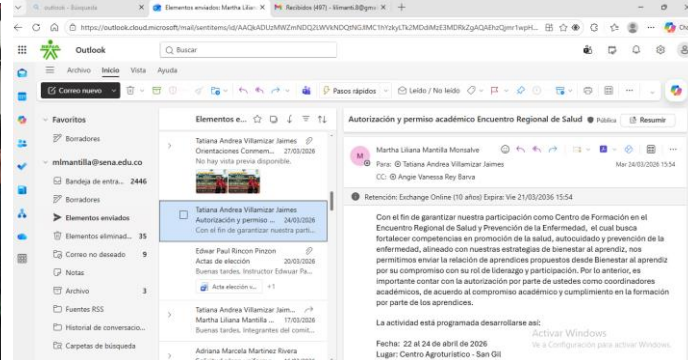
outlook - Búsqueda | Elementos enviados: Martha Liliana | Recibidos (497) - lilmanti3@gm

https://outlook.cloud.microsoft/mail/sentitems/id/AAQkADUzMWZmNDQ2LWVkNDQtNG3MC1hYzkyLTk2MDdiMzE3MDRkZgAQAEhzQjmr1wpH...

Outlook

Buscar

Archivo Inicio Vista Ayuda

Correo nuevo

Pasos rápidos

Leído / No leído

Favoritos

Borradores

mlmantilla@sena.edu.co

Bandeja de entra... 2446

Borradores

Elementos enviados

Elementos eliminad... 35

Correo no deseado 9

Notas

Archivo 3

Fuentes RSS

Historial de conversacio...

Carpetas de búsqueda

Elementos e...

Tatiana Andrea Villamizar Jaimes
Orientaciones Comuem... 27/03/2026
No hay vista previa disponible.

Tatiana Andrea Villamizar Jaimes
Autorización y permiso ... 24/03/2026
Con el fin de garantizar nuestra partici...

Edwar Paul Rincon Pinzon
Actas de elección 20/03/2026
Buenas tardes, Instructor Edwar Paul...

Acta elección v... +1

Tatiana Andrea Villamizar Jaim...
Martha Liliana Mantilla Monsalve 13/03/2026
Buenas tardes. Integrantes del comit...

Adriana Marcela Martinez Rivera

Autorización y permiso académico Encuentro Regional de Salud

Pública

Resumir

Martha Liliana Mantilla Monsalve

Para: Tatiana Andrea Villamizar Jaimes

CC: Angie Vanessa Rey Barva

Mar 24/03/2026 15:54

Retención: Exchange Online (10 años) Expira: Vie 21/03/2036 15:54

Con el fin de garantizar nuestra participación como Centro de Formación en el Encuentro Regional de Salud y Prevención de la Enfermedad, el cual busca fortalecer competencias en promoción de la salud, autocuidado y prevención de la enfermedad, alineado con nuestras estrategias de bienestar al aprendiz, nos permitimos enviar la relación de aprendices propuestos desde Bienestar al aprendiz por su compromiso con su rol de liderazgo y participación. Por lo anterior, es importante contar con la autorización por parte de ustedes como coordinadores académicos, de acuerdo al compromiso académico y cumplimiento en la formación por parte de los aprendices.

La actividad está programada desarrollarse así:

Fecha: 22 al 24 de abril de 2026
Lugar: Centro Agroturístico - San Gil

Activar Windows
Ve a Configuración para activar Windows.